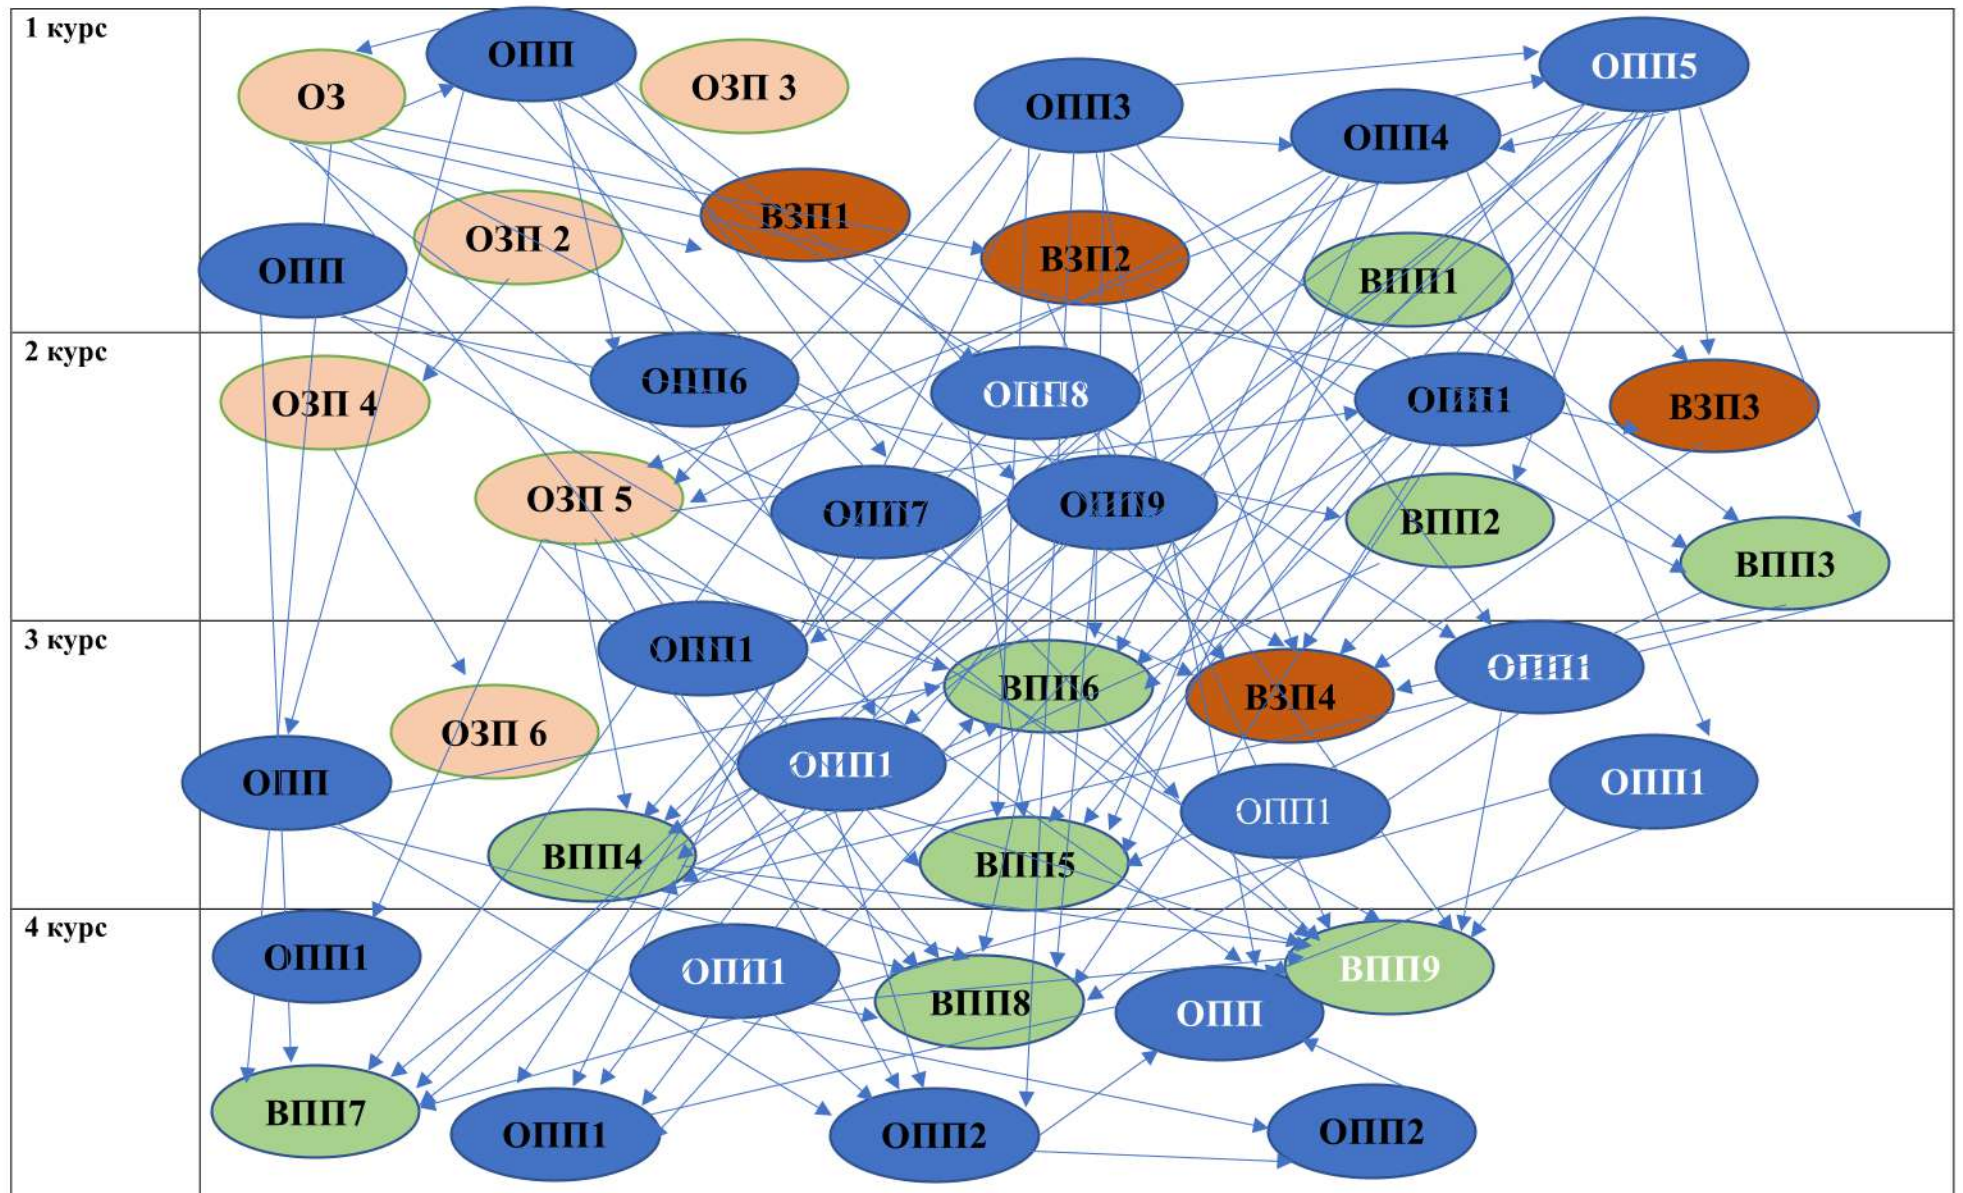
1 курс
ОПП
ОЗ
ОЗП 3
ОПП3
ОПП5
ОПП4
ВЗП1
ОЗП 2
ОПП
ВЗП2
ВПП1

2 курс
ОЗП 4
ОПП6
ОПП8
ОПП1
ВЗП3
ОЗП 5
ОПП7
ОПП9
ВПП2
ВПП3

3 курс
ОПП1
ВПП6
ВЗП4
ОПП1
ОЗП 6
ОПП1
ОПП
ОПП1
ОПП1
ВПП4
ВПП5

4 курс
ОПП1
ОПП1
ВПП9
ВПП8
ОПП
ВПП7
ОПП1
ОПП2
ОПП2